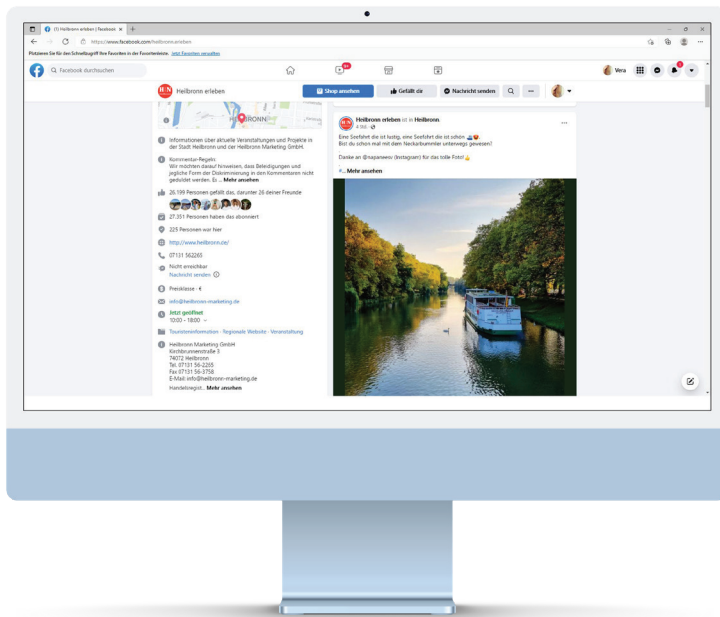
(1) Heilbronn erleben | Facebook ×

https://www.facebook.com/heilbronnerleben

Platzieren Sie für den Schnellzugriff Ihre Favoriten in der Favoritenleiste. Jetzt Favoriten verwalten

Facebook durchsuchen

Vera

Heilbronn erleben

Shop ansehen

Gefällt dir

Nachricht senden

HEILBRONN

Informationen über aktuelle Veranstaltungen und Projekte in der Stadt Heilbronn und der Heilbronn Marketing GmbH.

Kommentar-Regeln: Wir möchten darauf hinweisen, dass Beleidigungen und jegliche Form der Diskriminierung in den Kommentaren nicht geduldet werden. Es ... Mehr ansehen

26.199 Personen gefällt das, darunter 26 deiner Freunde

27.351 Personen haben das abonniert

225 Personen war hier

http://www.heilbronn.de/

07131 562265

Nicht erreichbar
Nachricht senden

Preisklasse · €

info@heilbronn-marketing.de

Jetzt geöffnet
10:00 - 18:00

Touristeninformation · Regionale Website · Veranstaltung

Heilbronn Marketing GmbH
Kirchbrunnenstraße 3
74072 Heilbronn
Tel. 07131 56-2265
Fax 07131 56-3758
E-Mail: info@heilbronn-marketing.de

Handelsregist... Mehr ansehen

Heilbronn erleben ist in Heilbronn.
4 Std.

Eine Seefahrt die ist lustig, eine Seefahrt die ist schön.
Bist du schon mal mit dem Neckarbummler unterwegs gewesen?

Danke an @napanesev (Instagram) für das tolle Foto!

#... Mehr ansehen